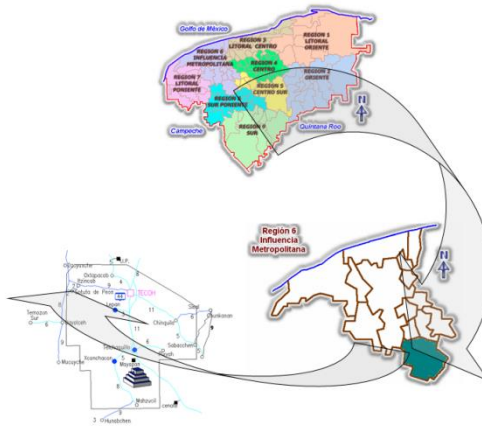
Golfo de México

REGION 6 INFLUENCIA METROPOLITANA

REGION 3 LITORAL CENTRO

REGION 1 LITORAL ORIENTE

REGION 4 CENTRO

REGION 7 LITORAL PONIENTE

REGION 2 ORIENTE

REGION 5 CENTRO SUR

REGION 8 SUR PONIENTE

REGION 9 SUR

Campeche

Quintana Roo

N

Región 6 Influencia Metropolitana

N

Dzoyaxche

Oxtapacab

Itzincab

Tekit de Pinos

TECOH

Semusun Sur

Xcucul

Lepan

Chiquila

Telchaquillo

Sabacche

Mayapan

Acanchecen

Macoyche

Mahzucil

Hunabchen

11

8

6

18

5

3

4